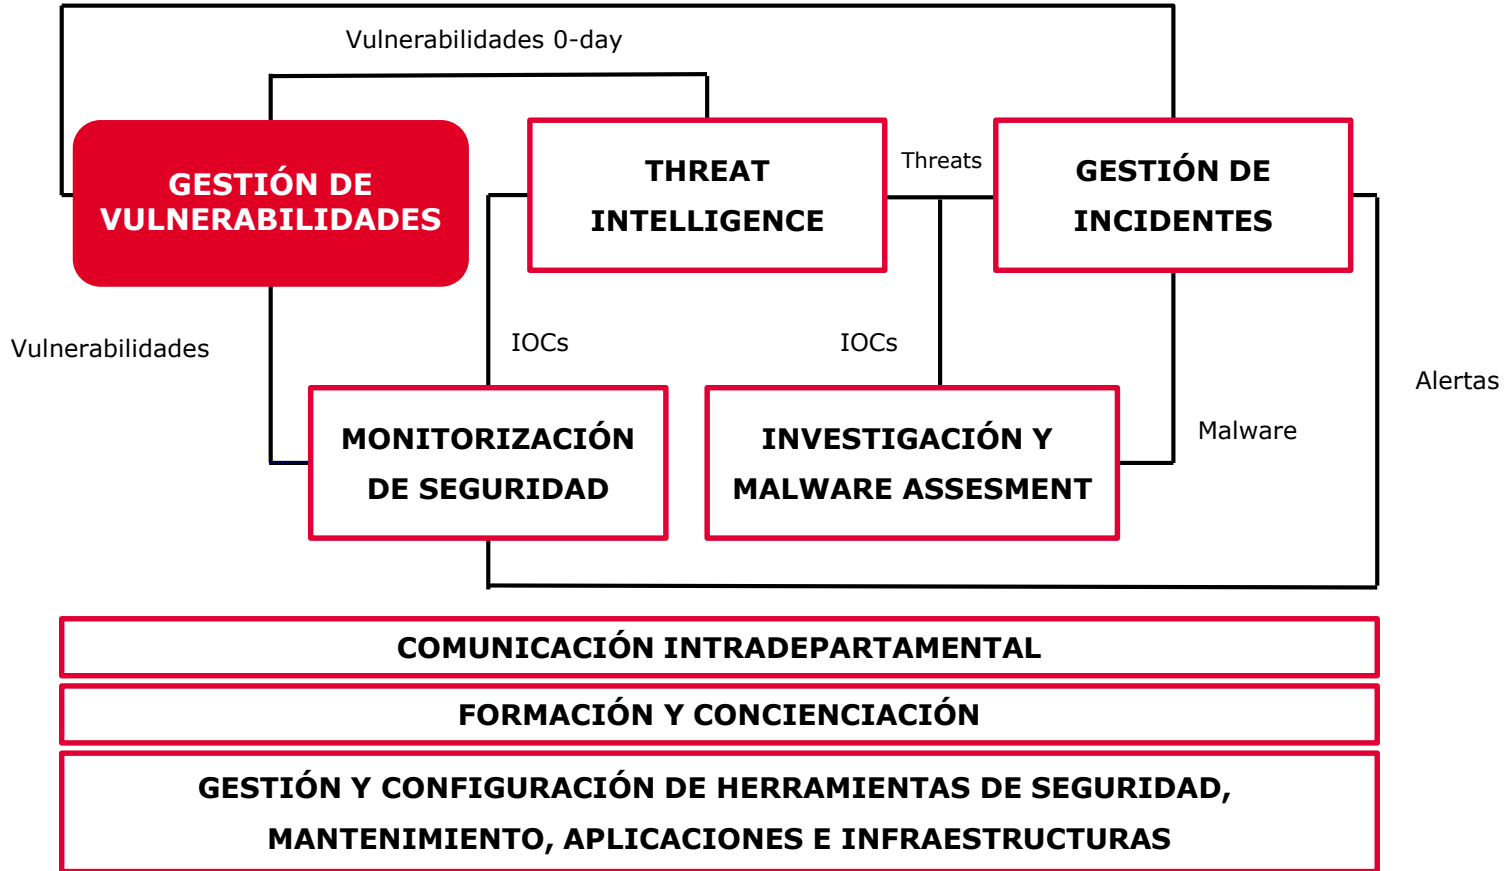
Vulnerabilidades 0-day

GESTIÓN DE VULNERABILIDADES

THREAT INTELLIGENCE

Threats

GESTIÓN DE INCIDENTES

Vulnerabilidades

IOCs

IOCs

Alertas

MONITORIZACIÓN DE SEGURIDAD

INVESTIGACIÓN Y MALWARE ASSESMENT

Malware

COMUNICACIÓN INTRADEPARTAMENTAL

FORMACIÓN Y CONCIENCIACIÓN

GESTIÓN Y CONFIGURACIÓN DE HERRAMIENTAS DE SEGURIDAD, MANTENIMIENTO, APLICACIONES E INFRAESTRUCTURAS